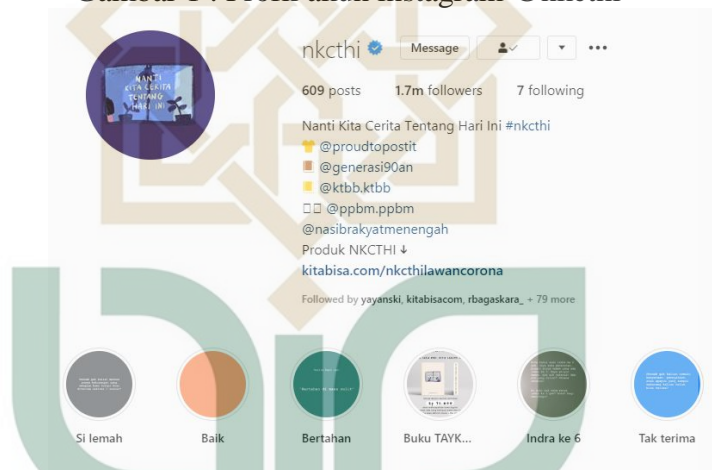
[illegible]

nkcthi Message

609 posts 1.7m followers 7 following

Nanti Kita Cerita Tentang Hari Ini #nkcthi
@proudtopostit
@generasi90an
@ktbb.ktbb
@ppbm.ppbm
@nasibrakyatmenengah
Produk NKCTHI ↓
kitabisa.com/nkcthilawancorona

Followed by yayanski, kitabisacom, rbagaskara_ + 79 more

NANTI KITA CERITA TENTANG HARI INI

Si lemah

Baik

Bertahan

Buku TAYK...

Indra ke 6

Tak terima